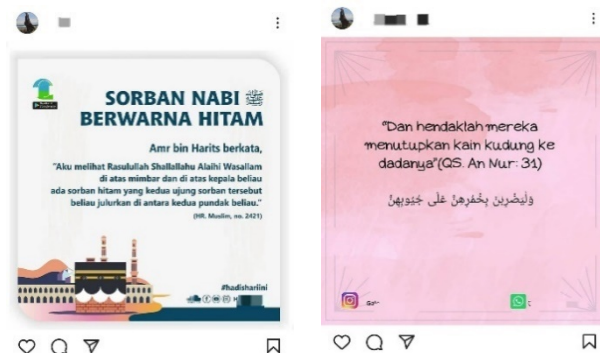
SORBAN NABI ﷺ BERWARNA HITAM

Amr bin Harits berkata,

"Aku melihat Rasulullah Shallallahu Alaihi Wasallam di atas mimbar dan di atas kepala beliau ada sorban hitam yang kedua ujung sorban tersebut beliau julurkan di antara kedua pundak beliau."

(HR. Muslim, no. 2421)

#hadishariini

"Dan hendaklah mereka menutupkan kain kudung ke dadanya"(QS. An Nur: 31)

وليضربن بخمرهن على جيوبهن